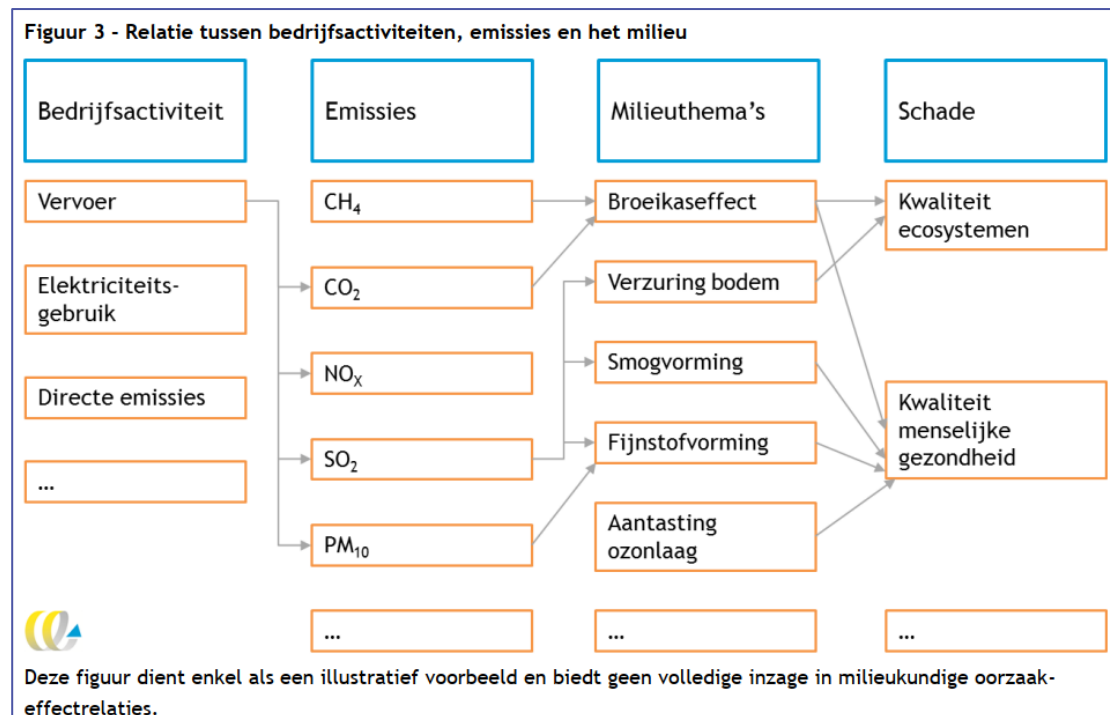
Figuur 3 - Relatie tussen bedrijfsactiviteiten, emissies en het milieu

Bedrijfsactiviteit

Vervoer

Elektriciteitsgebruik

Directe emissies

...

Emissies

$CH_4$

$CO_2$

$NO_X$

$SO_2$

$PM_{10}$

...

Milieuthema's

Broeikaseffect

Verzuring bodem

Smogvorming

Fijnstofvorming

Aantasting ozonlaag

...

Schade

Kwaliteit ecosystemen

Kwaliteit menselijke gezondheid

...

Deze figuur dient enkel als een illustratief voorbeeld en biedt geen volledige inzage in milieukundige oorzaak-effectrelaties.